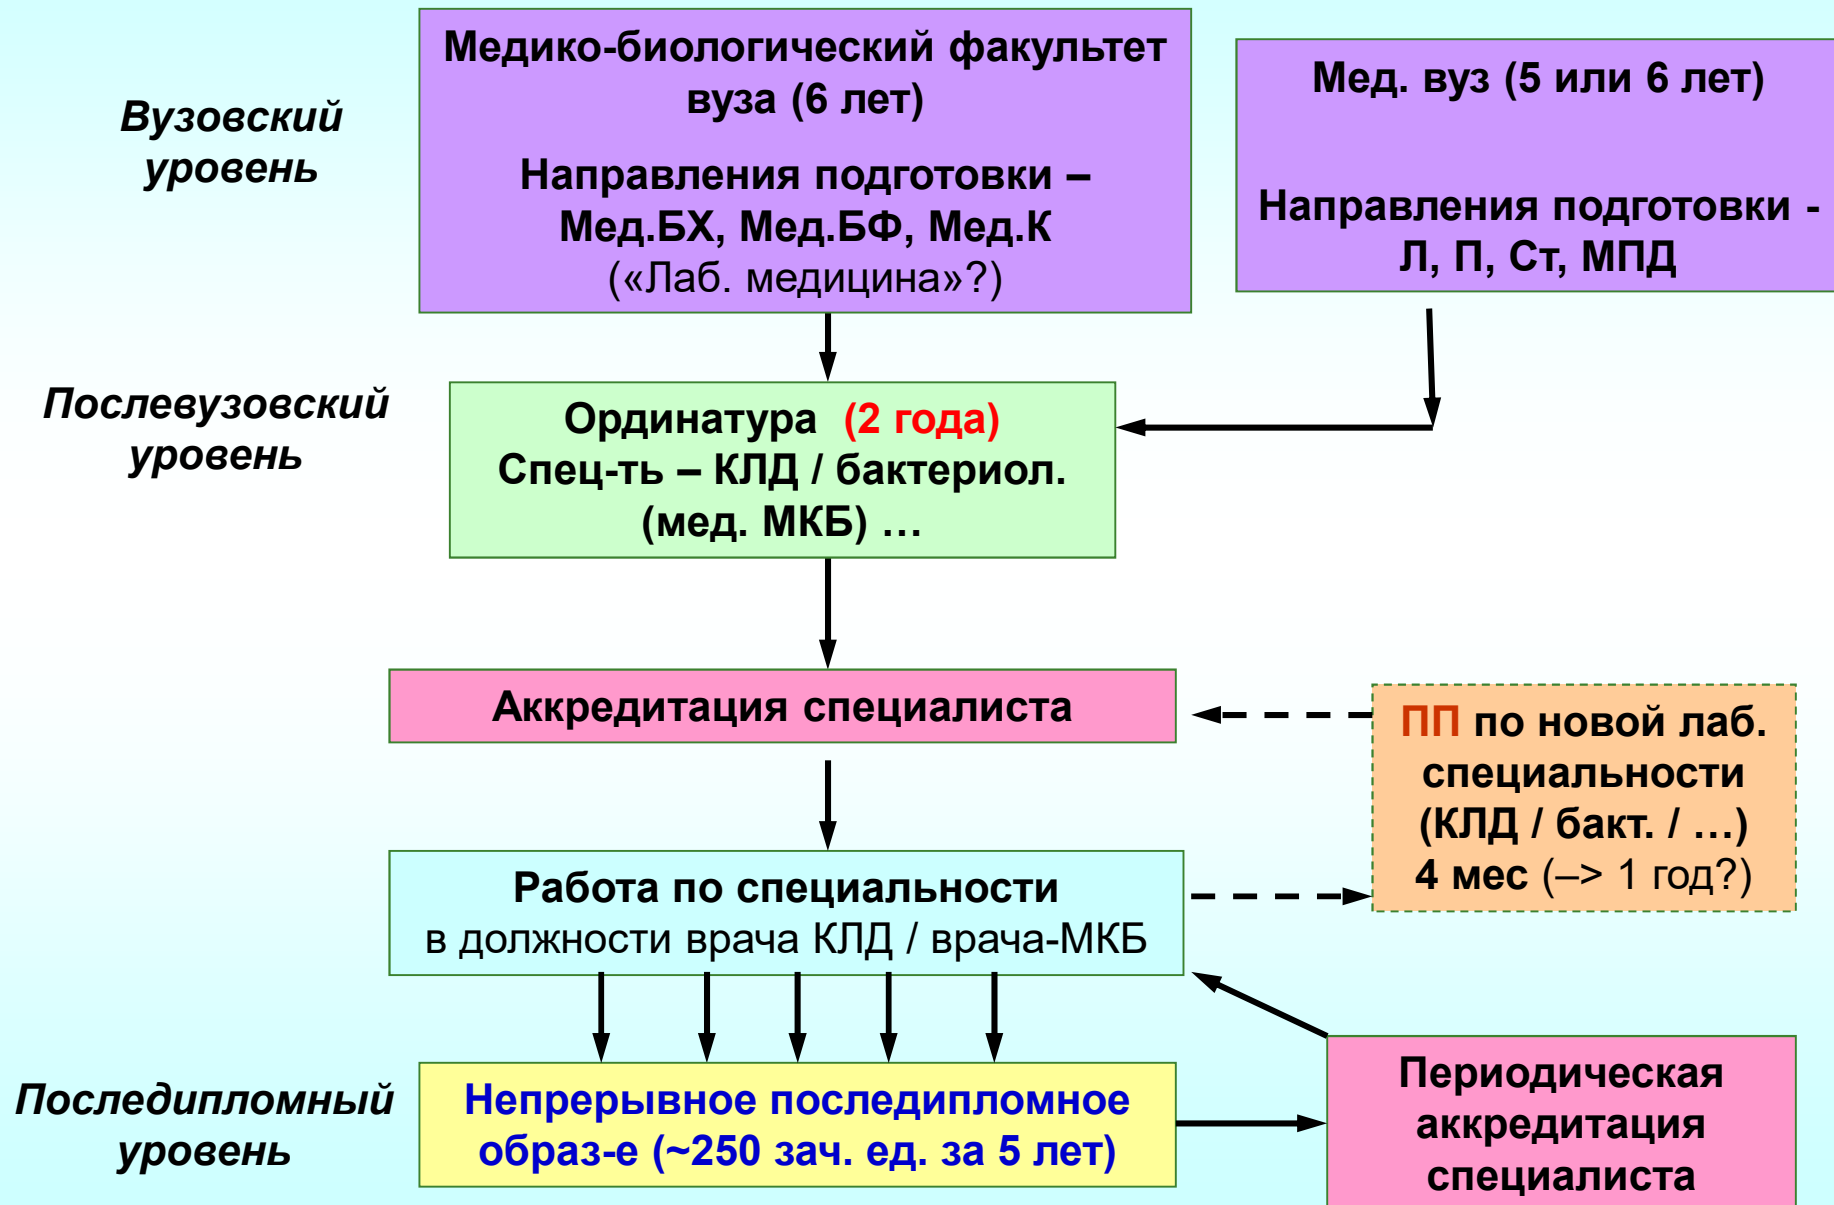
Вузовский уровень

Медико-биологический факультет вуза (6 лет)

Направления подготовки – Мед.БХ, Мед.БФ, Мед.К («Лаб. медицина»?)

Мед. вуз (5 или 6 лет)

Направления подготовки - Л, П, Ст, МПД

Послевузовский уровень

Ординатура (2 года)
Спец-ть – КЛД / бактериол. (мед. МКБ) …

Аккредитация специалиста

ПП по новой лаб. специальности (КЛД / бакт. / …) 4 мес (–> 1 год?)

Работа по специальности
в должности врача КЛД / врача-МКБ

Последипломный уровень

Непрерывное последипломное образ-е (~250 зач. ед. за 5 лет)

Периодическая аккредитация специалиста